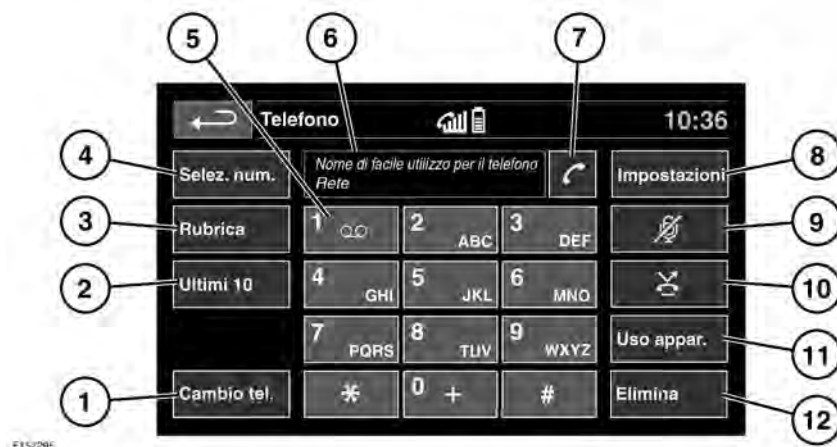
5
6
7
Telefono
10:36
4
Selez. num.
Nome di facile utilizzo per il telefono
Rete
Impostazioni
8
3
Rubrica
1
2 ABC
3 DEF
9
2
Ultimi 10
4 GHI
5 JKL
6 MNO
10
7 PQRS
8 TUV
9 WXYZ
Uso appar.
11
1
Cambio tel.
*
0 +
#
Elimina
12
E152295